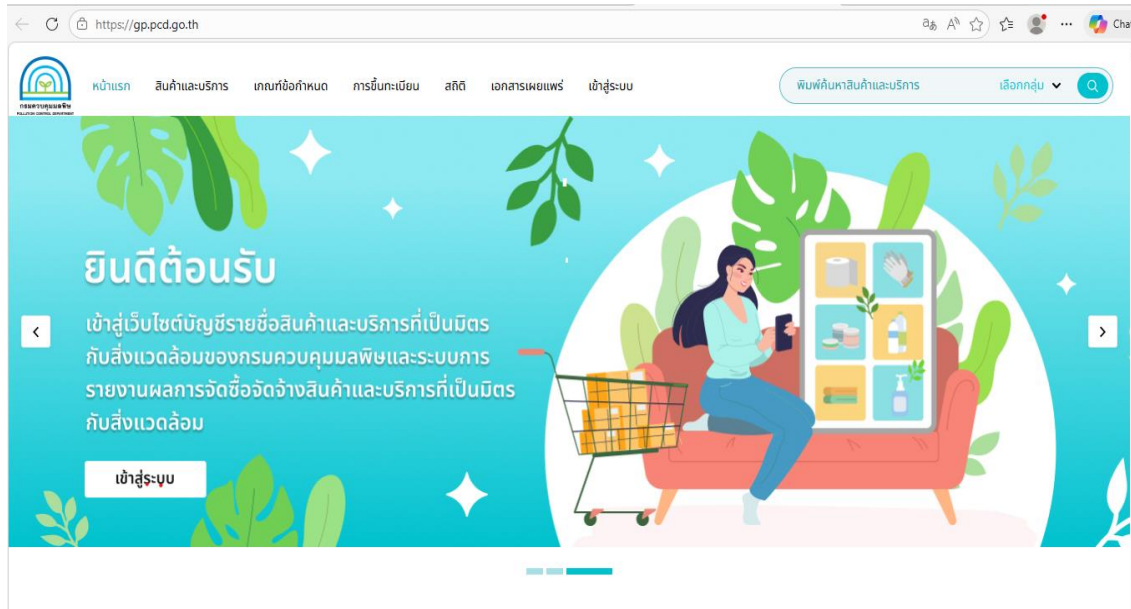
https://gp.pcd.go.th

Cha

กรมควบคุมมลพิษ
POLLUTION CONTROL DEPARTMENT

หน้าแรก สินค้าและบริการ เกณฑ์ข้อกำหนด การขึ้นทะเบียน สถิติ เอกสารเผยแพร่ เข้าสู่ระบบ

พิมพ์ค้นหาสินค้าและบริการ เลือกกลุ่ม

ยินดีต้อนรับ

เข้าสู่เว็บไซต์บัญชีรายชื่อสินค้าและบริการที่เป็นมิตรกับสิ่งแวดล้อมของกรมควบคุมมลพิษและระบบการรายงานผลการจัดซื้อจัดจ้างสินค้าและบริการที่เป็นมิตรกับสิ่งแวดล้อม

เข้าสู่ระบบ